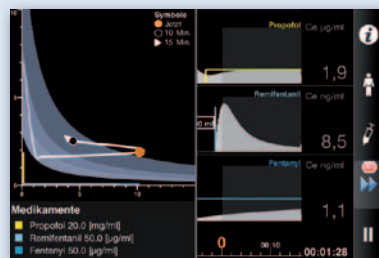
Symbole
Jetzt
10 Min.
15 Min.

Propofol Ce µg/ml
1,9

Remifentanil Ce ng/ml
8,5

Fentanyl Ce ng/ml
1,1

0
00:10
00:01:28

Medikamente
Propofol 20.0 [mg/ml]
Remifentanil 50.0 [µg/ml]
Fentanyl 50.0 [µg/ml]